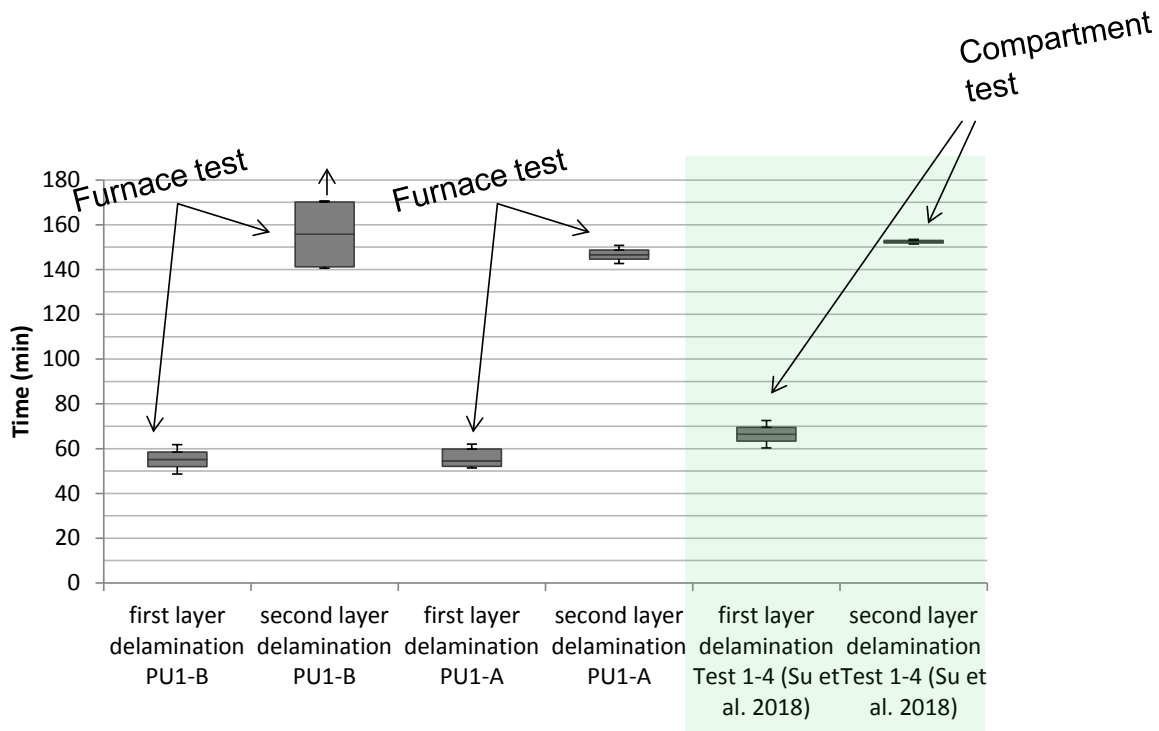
Compartment test

Furnace test

Furnace test

180
160
140
120
100
80
60
40
20
0

Time (min)

first layer delamination PU1-B

second layer delamination PU1-B

first layer delamination PU1-A

second layer delamination PU1-A

first layer delamination Test 1-4 (Su et al. 2018)

second layer delamination Test 1-4 (Su et al. 2018)